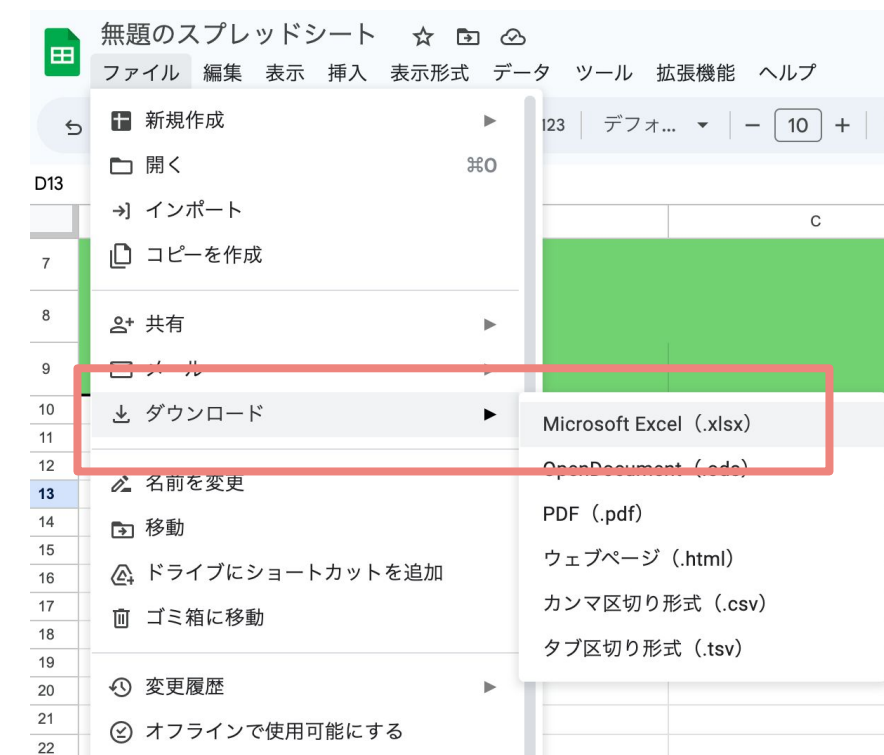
無題のスプレッドシート

ファイル 編集 表示 挿入 表示形式 データ ツール 拡張機能 ヘルプ

123 デフォ... 10

D13

C

7
8
9
10
11
12
13
14
15
16
17
18
19
20
21
22

新規作成
開く ⌘O
インポート
コピーを作成

共有
メール
ダウンロード

名前を変更
移動
ドライブにショートカットを追加
ゴミ箱に移動

変更履歴
オフラインで使用可能にする

Microsoft Excel（.xlsx）
OpenDocument（.ods）
PDF（.pdf）
ウェブページ（.html）
カンマ区切り形式（.csv）
タブ区切り形式（.tsv）